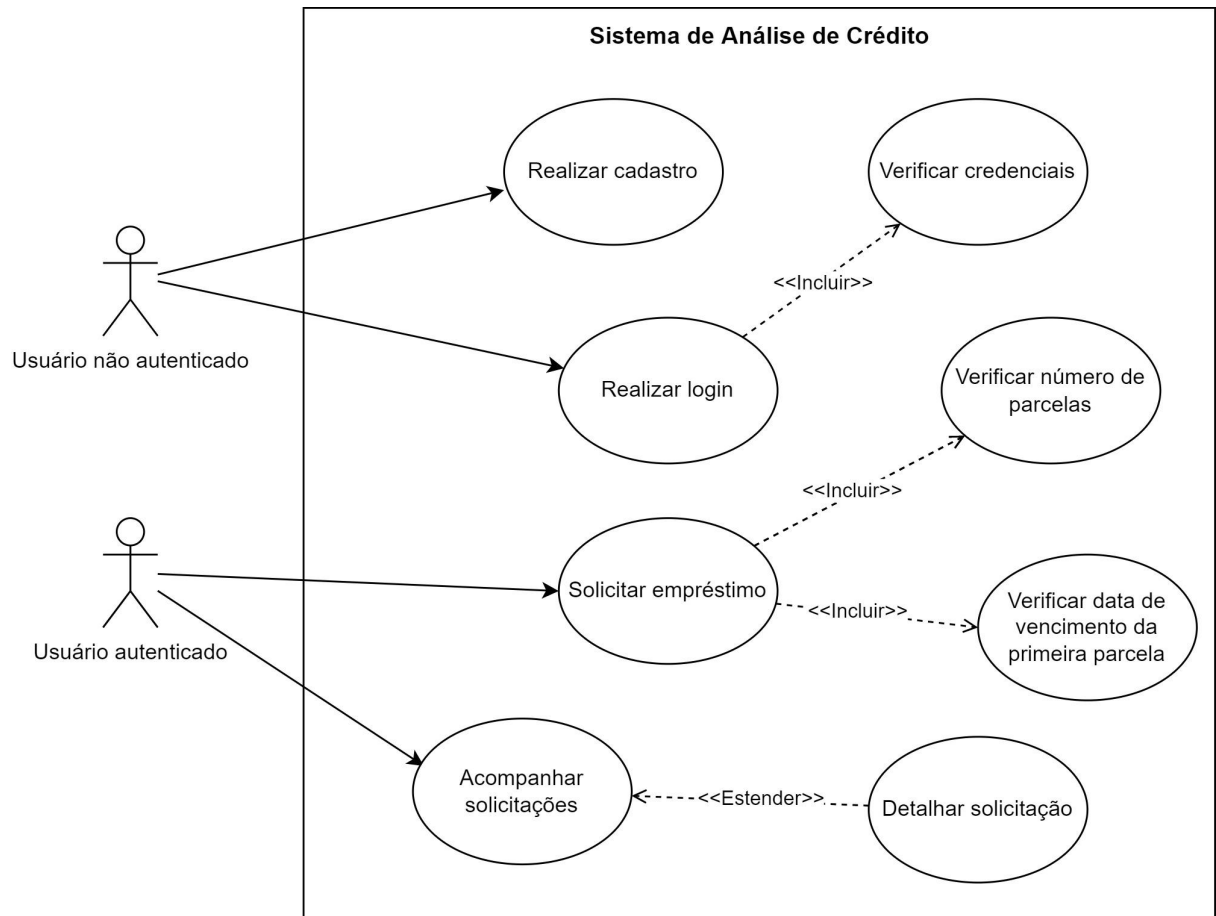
Sistema de Análise de Crédito

Usuário não autenticado

Realizar cadastro

Verificar credenciais

<<Incluir>>

Realizar login

Verificar número de parcelas

<<Incluir>>

Usuário autenticado

Solicitar empréstimo

<<Incluir>>

Verificar data de vencimento da primeira parcela

Acompanhar solicitações

<<Estender>>

Detalhar solicitação